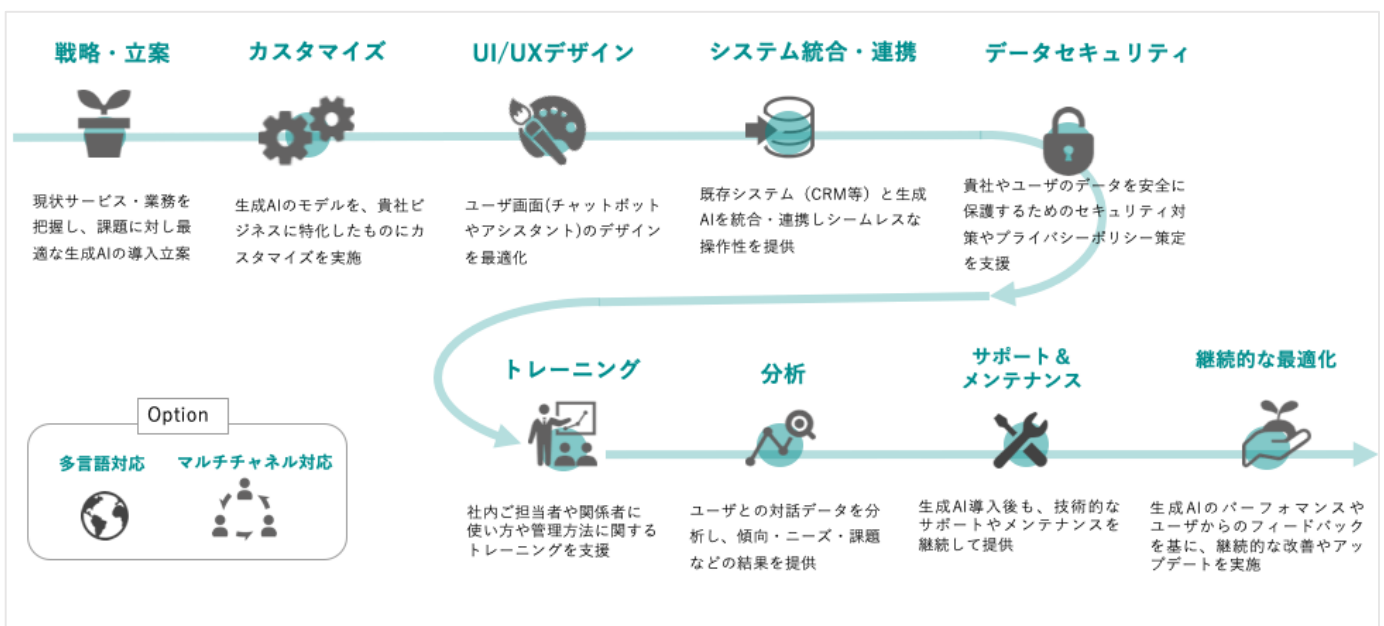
戦略・立案

現状サービス・業務を把握し、課題に対し最適な生成AIの導入立案

カスタマイズ

生成AIのモデルを、貴社ビジネスに特化したものにカスタマイズを実施

UI/UXデザイン

ユーザ画面(チャットボットやアシスタント)のデザインを最適化

システム統合・連携

既存システム（CRM等）と生成AIを統合・連携しシームレスな操作性を提供

データセキュリティ

貴社やユーザのデータを安全に保護するためのセキュリティ対策やプライバシーポリシー策定を支援

トレーニング

社内ご担当者や関係者に使い方や管理方法に関するトレーニングを支援

分析

ユーザとの対話データを分析し、傾向・ニーズ・課題などの結果を提供

サポート＆メンテナンス

生成AI導入後も、技術的なサポートやメンテナンスを継続して提供

継続的な最適化

生成AIのパーフォマンスやユーザからのフィードバックを基に、継続的な改善やアップデートを実施

Option

多言語対応

マルチチャネル対応